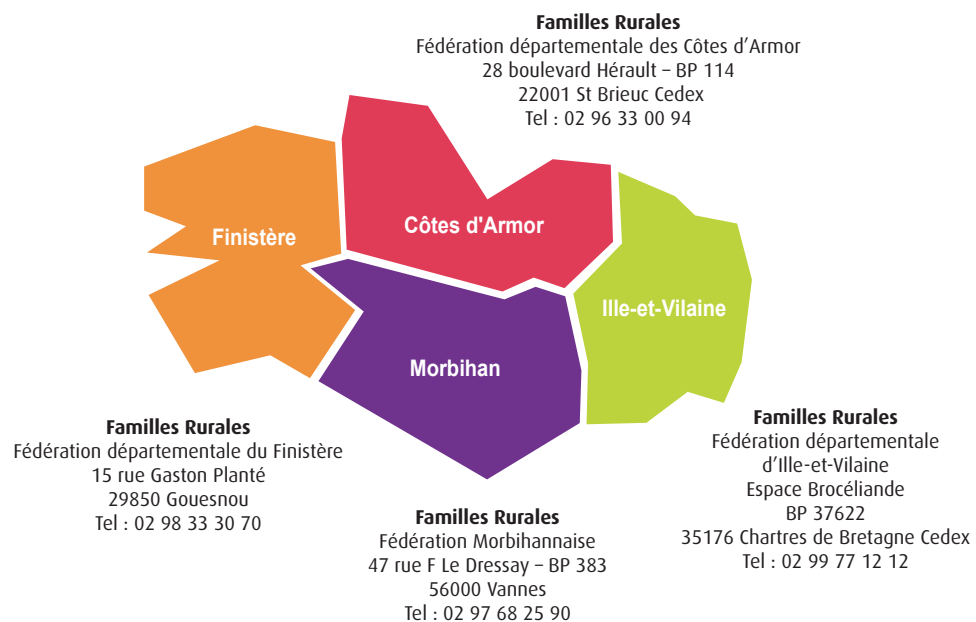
Familles Rurales
Fédération départementale des Côtes d’Armor
28 boulevard Hérault – BP 114
22001 St Brieuc Cedex
Tel : 02 96 33 00 94

Finistère

Côtes d'Armor

Ille-et-Vilaine

Morbihan

Familles Rurales
Fédération départementale du Finistère
15 rue Gaston Planté
29850 Gouesnou
Tel : 02 98 33 30 70

Familles Rurales
Fédération départementale d’Ille-et-Vilaine
Espace Brocéliande
BP 37622
35176 Chartres de Bretagne Cedex
Tel : 02 99 77 12 12

Familles Rurales
Fédération Morbihannaise
47 rue F Le Dressay – BP 383
56000 Vannes
Tel : 02 97 68 25 90